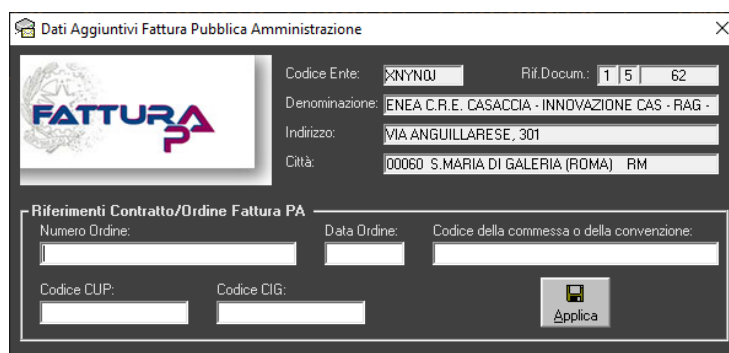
Dati Aggiuntivi Fattura Pubblica Amministrazione

FATTURA PA

Codice Ente: XNYN0J
Rif.Docum.: 1 5 62
Denominazione: ENEA C.R.E. CASACCIA - INNOVAZIONE CAS - RAG -
Indirizzo: VIA ANGUILLARESE, 301
Città: 00060 S.MARIA DI GALERIA (ROMA) RM

Riferimenti Contratto/Ordine Fattura PA
Numero Ordine:
Data Ordine:
Codice della commessa o della convenzione:
Codice CUP:
Codice CIG:
Applica